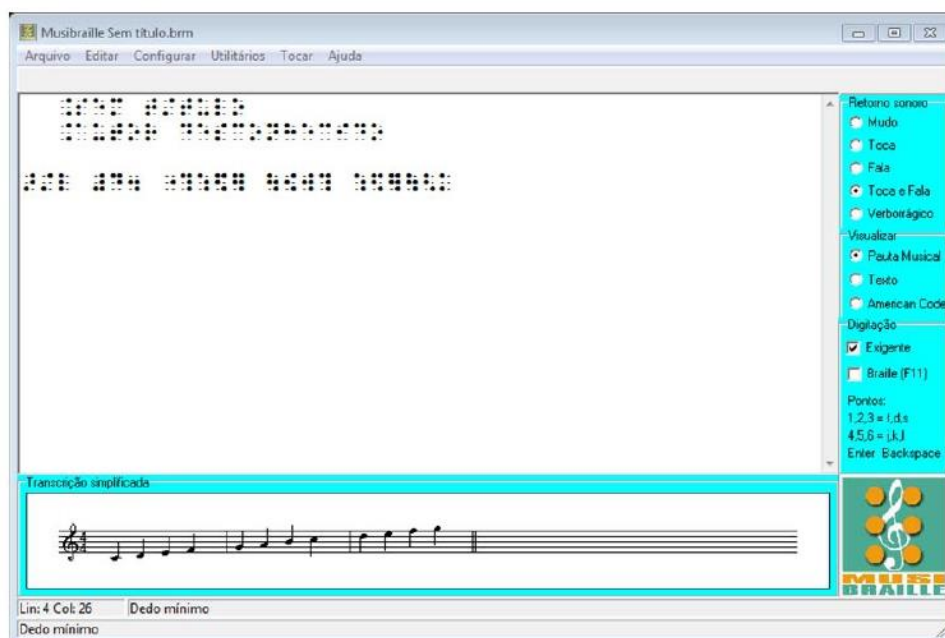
Musibraille Sem título.brm

Arquivo Editar Configurar Utilitários Tocar Ajuda

Retorno sonoro
Mudo
Toca
Fala
Toca e Fala
Verborrágico

Visualizar
Pauta Musical
Texto
American Code

Digitação
Exigente
Braille (F11)

Pontos:
1,2,3 = f,d,s
4,5,6 = j,k,l
Enter Backspace

Transcrição simplificada

MUSI BRAILLE

Lin: 4 Col: 26 Dedo mínimo

Dedo mínimo